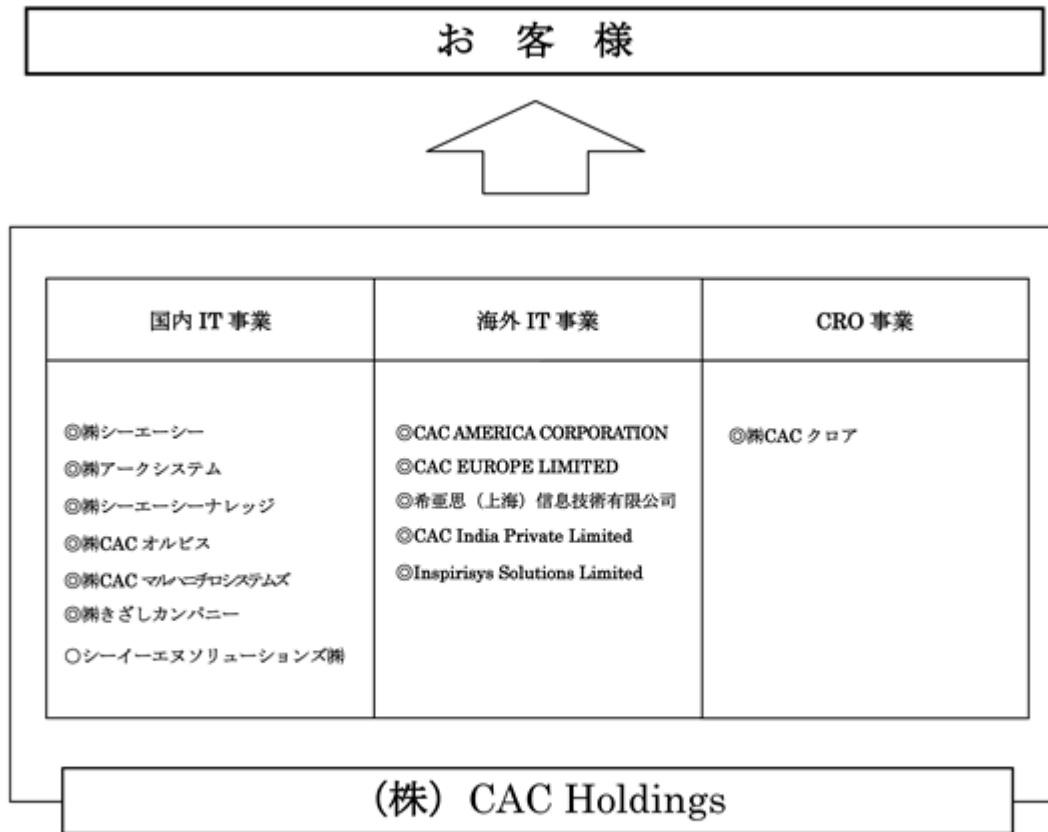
お 客 様

| 国内 IT 事業 | 海外 IT 事業 | CRO 事業 |
|---|---|---|
| ◎㈱シーエーシー<br>◎㈱アークシステム<br>◎㈱シーエーシーナレッジ<br>◎㈱CAC オルビス<br>◎㈱CAC マルハニチロシステムズ<br>◎㈱きざしカンパニー<br>○シーイーエヌソリューションズ㈱ | ◎CAC AMERICA CORPORATION<br>◎CAC EUROPE LIMITED<br>◎希亜思（上海）信息技術有限公司<br>◎CAC India Private Limited<br>◎Inspirisys Solutions Limited | ◎㈱CAC クロア |

（株）CAC Holdings